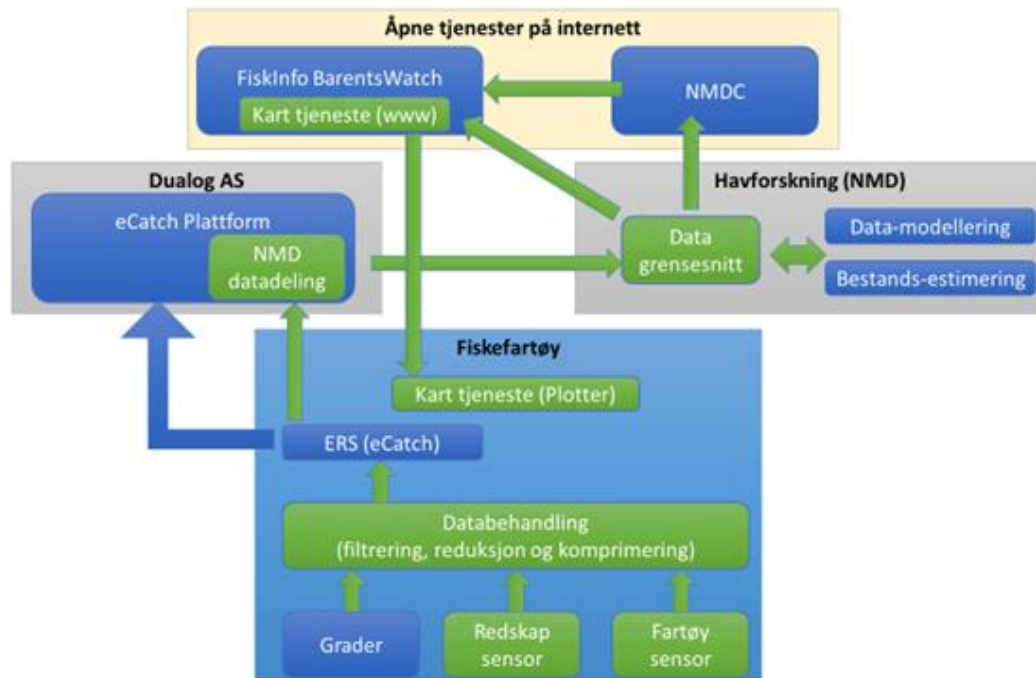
Åpne tjenester på internett

FiskInfo BarentsWatch

Kart tjeneste (www)

NMDC

Dualog AS

eCatch Plattform

NMD datadeling

Havforskning (NMD)

Data grensesnitt

Data-modellering

Bestands-estimering

Fiskefartøy

Kart tjeneste (Plotter)

ERS (eCatch)

Databehandling (filtrering, reduksjon og komprimering)

Grader

Redskap sensor

Fartøy sensor